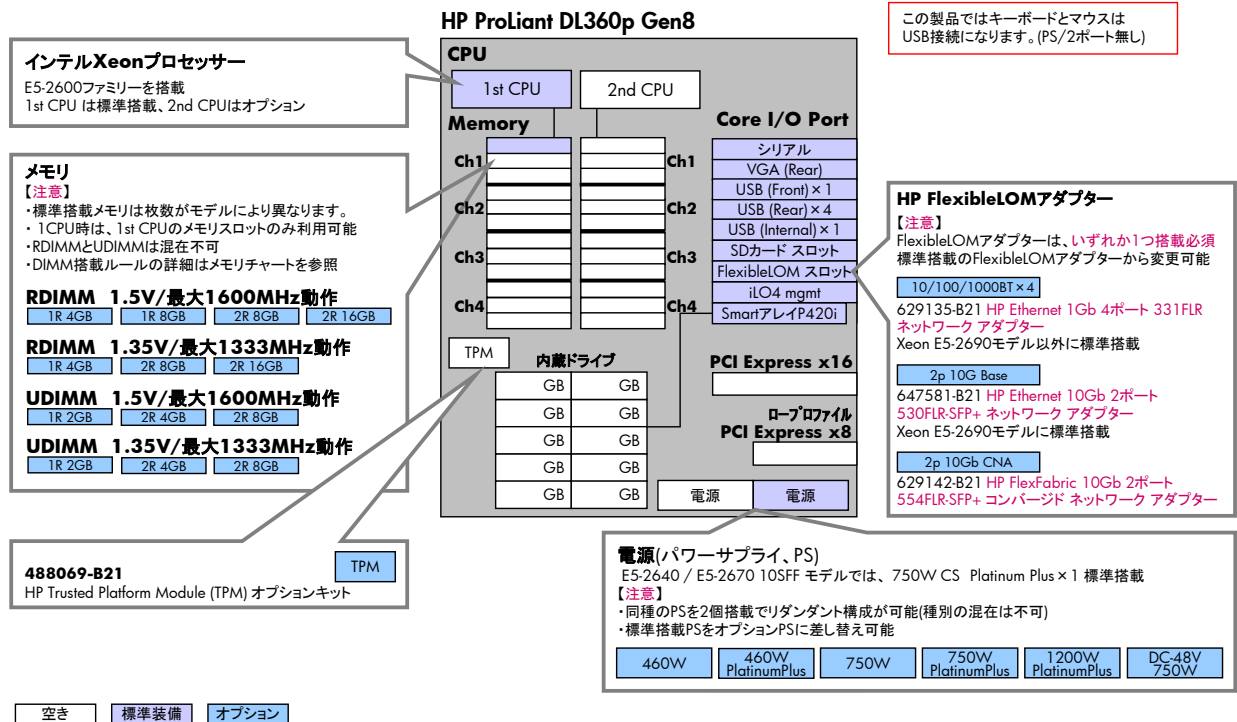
HP ProLiant DL360p Gen8

この製品ではキーボードとマウスはUSB接続になります。(PS/2ポート無し)

インテルXeonプロセッサー
E5-2600ファミリーを搭載
1st CPU は標準搭載、2nd CPUはオプション

CPU
1st CPU
2nd CPU
Memory
Core I/O Port

Ch1
Ch2
Ch3
Ch4
Ch1
Ch2
Ch3
Ch4

シリアル
VGA (Rear)
USB (Front)×1
USB (Rear)×4
USB (Internal)×1
SDカード スロット
FlexibleLOM スロット
iLO4 mgmt
SmartアレイP420i

メモリ
【注意】
・標準搭載メモリは枚数がモデルにより異なります。
・1CPU時は、1st CPUのメモリスロットのみ利用可能
・RDIMMとUDIMMは混在不可
・DIMM搭載ルールの詳細はメモリチャートを参照

RDIMM 1.5V/最大1600MHz動作
1R 4GB | 1R 8GB | 2R 8GB | 2R 16GB
RDIMM 1.35V/最大1333MHz動作
1R 4GB | 2R 8GB | 2R 16GB
UDIMM 1.5V/最大1600MHz動作
1R 2GB | 2R 4GB | 2R 8GB
UDIMM 1.35V/最大1333MHz動作
1R 2GB | 2R 4GB | 2R 8GB

TPM
内蔵ドライブ
GB GB
GB GB
GB GB
GB GB
GB GB

PCI Express x16
ロープロファイル
PCI Express x8
電源 電源

HP FlexibleLOMアダプター
【注意】
FlexibleLOMアダプターは、いずれか1つ搭載必須
標準搭載のFlexibleLOMアダプターから変更可能
10/100/1000BT×4
629135-B21 HP Ethernet 1Gb 4ポート 331FLR ネットワーク アダプター
Xeon E5-2690モデル以外に標準搭載
2p 10G Base
647581-B21 HP Ethernet 10Gb 2ポート 530FLR-SFP+ ネットワーク アダプター
Xeon E5-2690モデルに標準搭載
2p 10Gb CNA
629142-B21 HP FlexFabric 10Gb 2ポート 554FLR-SFP+ コンバージド ネットワーク アダプター

TPM
488069-B21
HP Trusted Platform Module (TPM) オプションキット

電源(パワーサプライ、PS)
E5-2640 / E5-2670 10SFF モデルでは、750W CS Platinum Plus×1 標準搭載
【注意】
・同種のPSを2個搭載でリダンダント構成が可能(種別の混在は不可)
・標準搭載PSをオプションPSに差し替え可能
460W | 460W PlatinumPlus | 750W | 750W PlatinumPlus | 1200W PlatinumPlus | DC-48V 750W

空き 標準装備 オプション